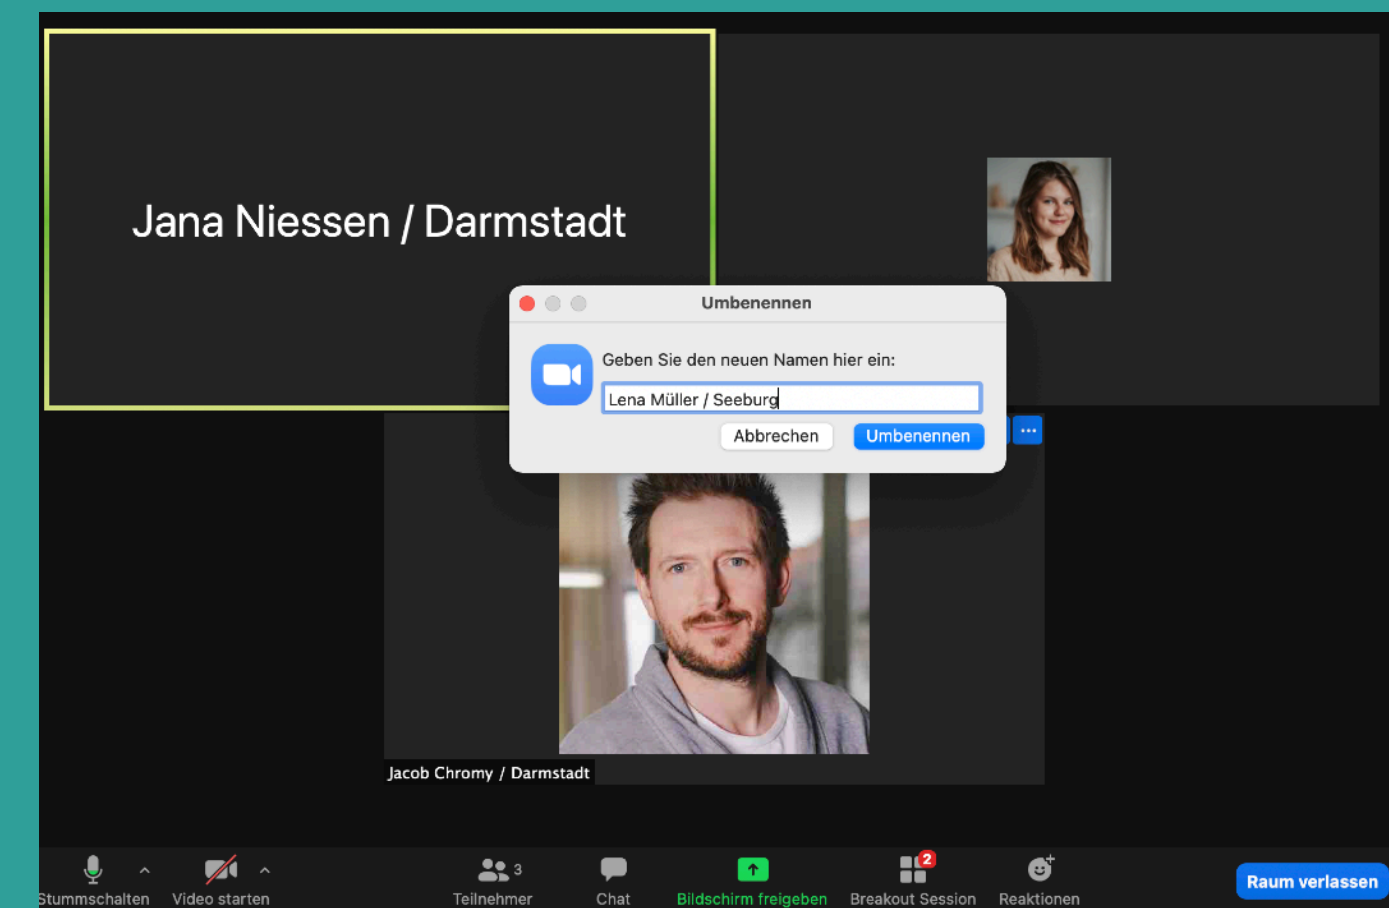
Jana Niessen / Darmstadt

Umbenennen

Geben Sie den neuen Namen hier ein:

Lena Müller / Seeburg

Abbrechen

Umbenennen

...

Jacob Chromy / Darmstadt

Stummschalten

Video starten

3

Teilnehmer

Chat

Bildschirm freigeben

2

Breakout Session

Reaktionen

Raum verlassen